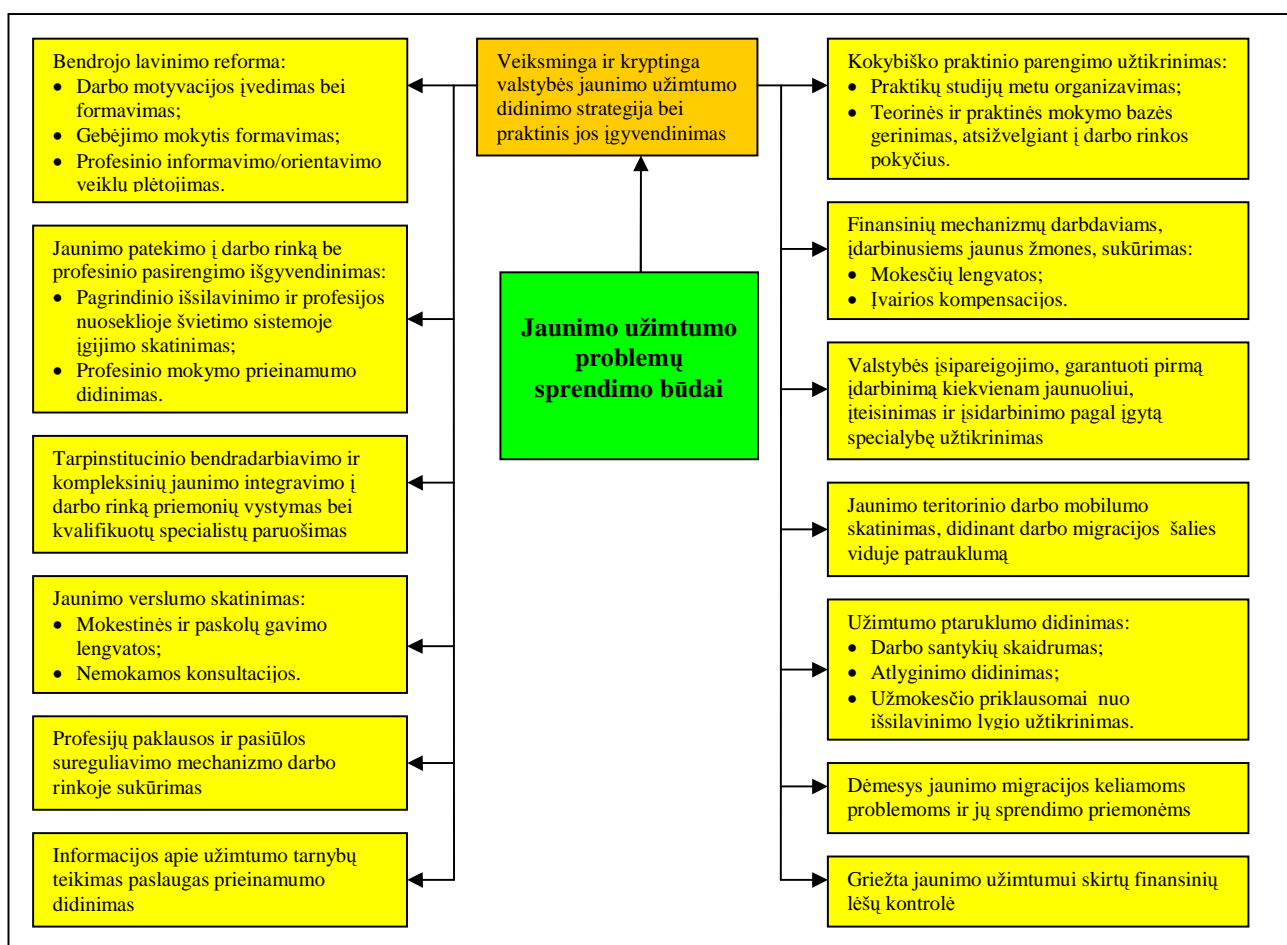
Bendrojo lavinimo reforma:
• Darbo motyvacijos įvedimas bei formavimas;
• Gebėjimo mokytis formavimas;
• Profesinio informavimo/orientavimo veiklų plėtojimas.

Veiksminga ir kryptinga valstybės jaunimo užimtumo didinimo strategija bei praktinis jos įgyvendinimas

Kokybiško praktinio parengimo užtikrinimas:
• Praktikų studijų metu organizavimas;
• Teorinės ir praktinės mokymo bazės gerinimas, atsižvelgiant į darbo rinkos pokyčius.

Jaunimo patekimo į darbo rinką be profesinio pasirengimo išgyvendinimas:
• Pagrindinio išsilavinimo ir profesijos nuoseklioje švietimo sistemoje įgijimo skatinimas;
• Profesinio mokymo prieinamumo didinimas.

Jaunimo užimtumo problemų sprendimo būdai

Finansinių mechanizmų darbdaviams, įdarbinusiems jaunus žmones, sukūrimas:
• Mokesčių lengvatos;
• Įvairios kompensacijos.

Valstybės įsipareigojimo, garantuoti pirmą įdarbinimą kiekvienam jaunuoliui, įteisinimas ir įsidarbinimo pagal įgytą specialybę užtikrinimas

Tarpinstitucinio bendradarbiavimo ir kompleksinių jaunimo integravimo į darbo rinką priemonių vystymas bei kvalifikuotų specialistų paruošimas

Jaunimo teritorinio darbo mobilumo skatinimas, didinant darbo migracijos šalies viduje patrauklumą

Jaunimo verslumo skatinimas:
• Mokestinės ir paskolų gavimo lengvatos;
• Nemokamos konsultacijos.

Užimtumo ptaruklumo didinimas:
• Darbo santykių skaidrumas;
• Atlyginimo didinimas;
• Užmokesčio priklausomai nuo išsilavinimo lygio užtikrinimas.

Profesijų paklausos ir pasiūlos sureguliavimo mechanizmo darbo rinkoje sukūrimas

Dėmesys jaunimo migracijos keliamoms problemoms ir jų sprendimo priemonėms

Informacijos apie užimtumo tarnybų teikimas paslaugas prieinamumo didinimas

Griežta jaunimo užimtumui skirtų finansinių lėšų kontrolė